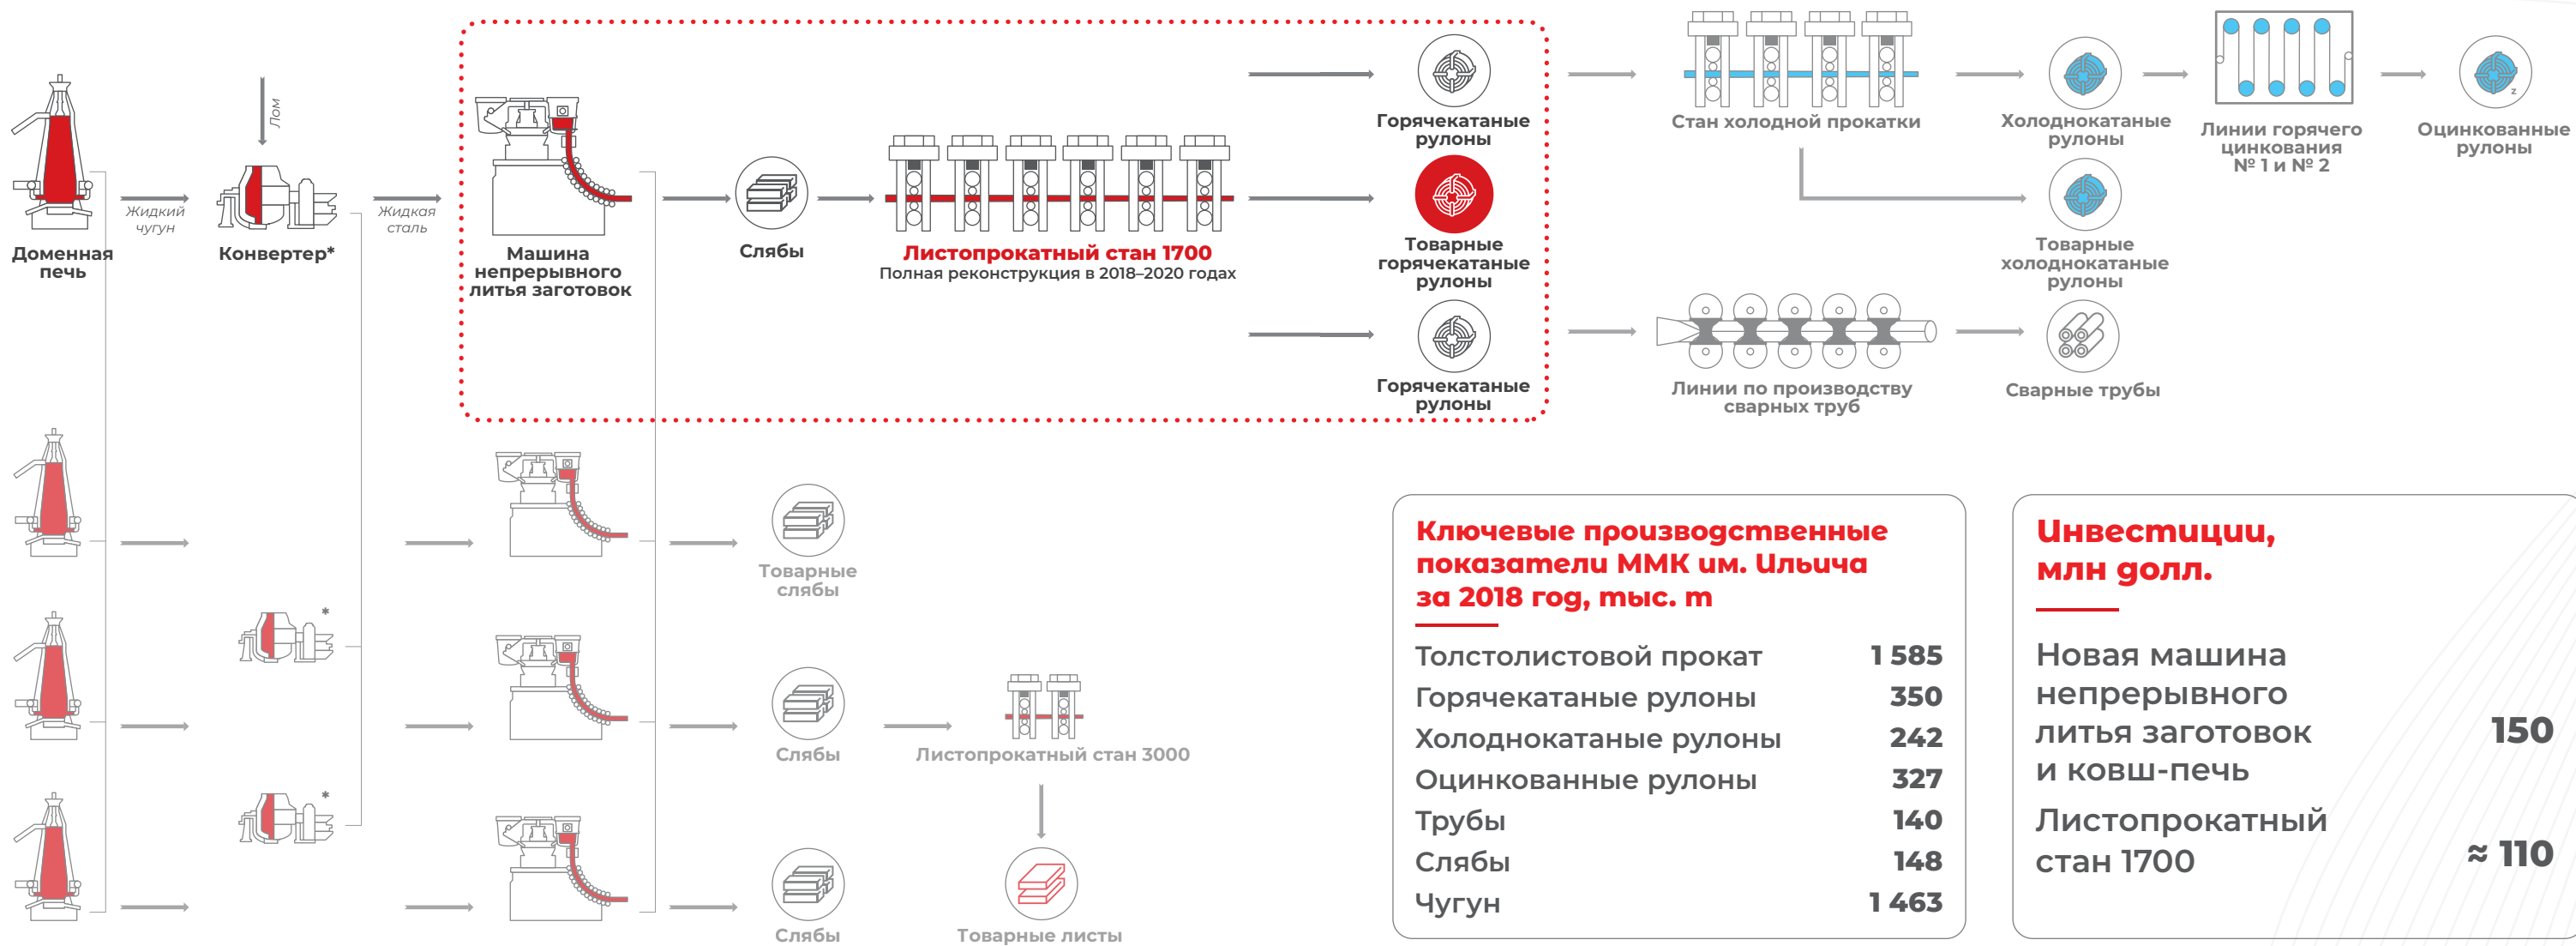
Лом

Доменная печь

Жидкий чугун

Конвертер*

Жидкая сталь

Машина непрерывного литья заготовок

Слябы

Листопрокатный стан 1700
Полная реконструкция в 2018–2020 годах

Горячекатаные рулоны

Товарные горячекатаные рулоны

Горячекатаные рулоны

Стан холодной прокатки

Холоднокатаные рулоны

Линии горячего цинкования № 1 и № 2

Оцинкованные рулоны

Товарные холоднокатаные рулоны

Линии по производству сварных труб

Сварные трубы

*

*

Товарные слябы

Слябы

Листопрокатный стан 3000

Слябы

Товарные листы

Ключевые производственные показатели ММК им. Ильича за 2018 год, тыс. т

| | |
|---|---|
| Толстолистовой прокат | 1 585 |
| Горячекатаные рулоны | 350 |
| Холоднокатаные рулоны | 242 |
| Оцинкованные рулоны | 327 |
| Трубы | 140 |
| Слябы | 148 |
| Чугун | 1 463 |

Инвестиции, млн долл.

| | |
|---|---|
| Новая машина непрерывного литья заготовок и ковш-печь | 150 |
| Листопрокатный стан 1700 | ≈ 110 |